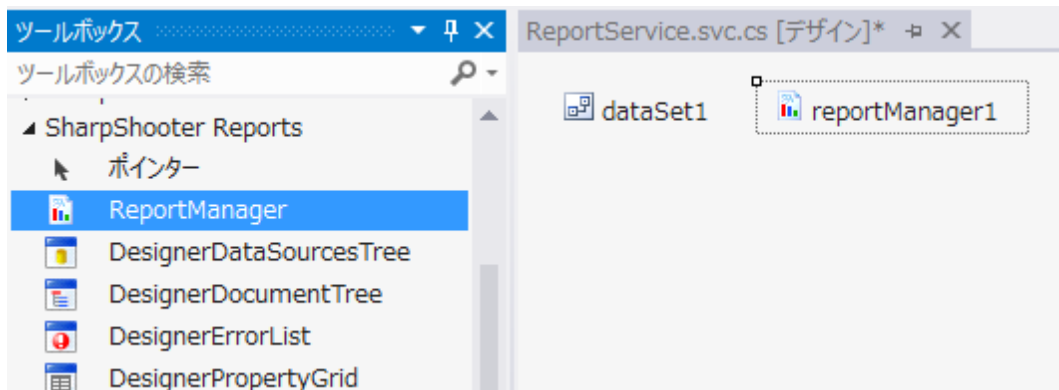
ツールボックス
ツールボックスの検索
◢ SharpShooter Reports
ポインター
ReportManager
DesignerDataSourcesTree
DesignerDocumentTree
DesignerErrorList
DesignerPropertyGrid

ReportService.svc.cs [デザイン]*
dataSet1
reportManager1